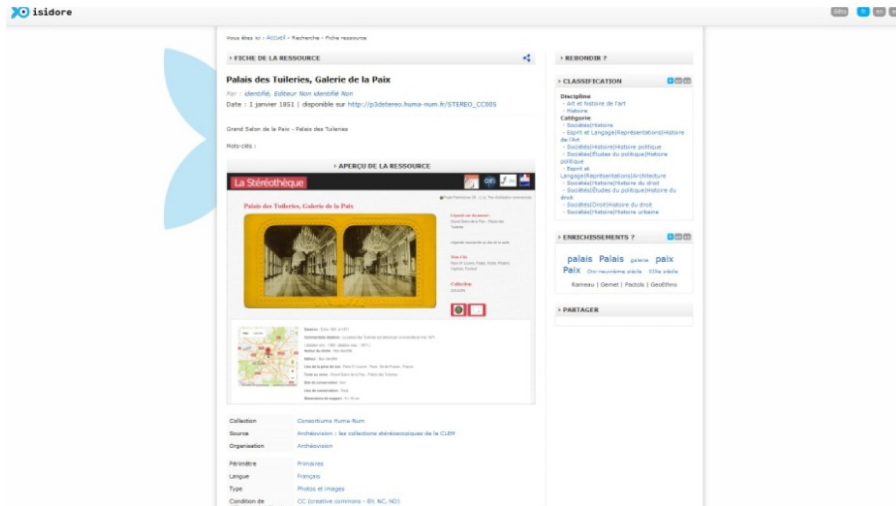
isidore

Vous êtes ici : Accueil › Recherche › Fiche ressource

› FICHE DE LA RESSOURCE

Palais des Tuileries, Galerie de la Paix

Par : identifié, Editeur Non identifié Non

Date : 1 janvier 1851 | disponible sur http://p3dstereo.huma-num.fr/STEREO_CC005

Grand Salon de la Paix - Palais des Tuileries

Mots-clés :

› APERÇU DE LA RESSOURCE

La Stéréothèque

Palais des Tuileries, Galerie de la Paix

| Collection | Consortiums Huma-Num |
|---|---|
| Source | Archéovision - les collections stéréoscopiques de la CLEM |
| Organisation | Archéovision |

| Périmètre | Primaires |
|---|---|
| Langue | Français |
| Type | Photos et images |
| Condition de | CC (creative commons - BY, NC, ND) |

› REBONDIR ?

› CLASSIFICATION

Discipline
- Art et histoire de l'art
- Histoire
Catégorie
- Société|Histoire
- Esprit et Langage|Représentations|Histoire de l'Art
- Société|Histoire|Histoire politique
- Société|Études du politique|Histoire politique
- Esprit et Langage|Représentations|Architecture
- Société|Histoire|Histoire du droit
- Société|Études du politique|Histoire du droit
- Société|Droit|Histoire du droit
- Société|Histoire|Histoire urbaine

› ENRICHISSEMENTS ?

palais Palais galerie paix Paix Dix-neuvième siècle XIXe siècle

Rameau | Gemet | Pactols | GeoEthno

› PARTAGER